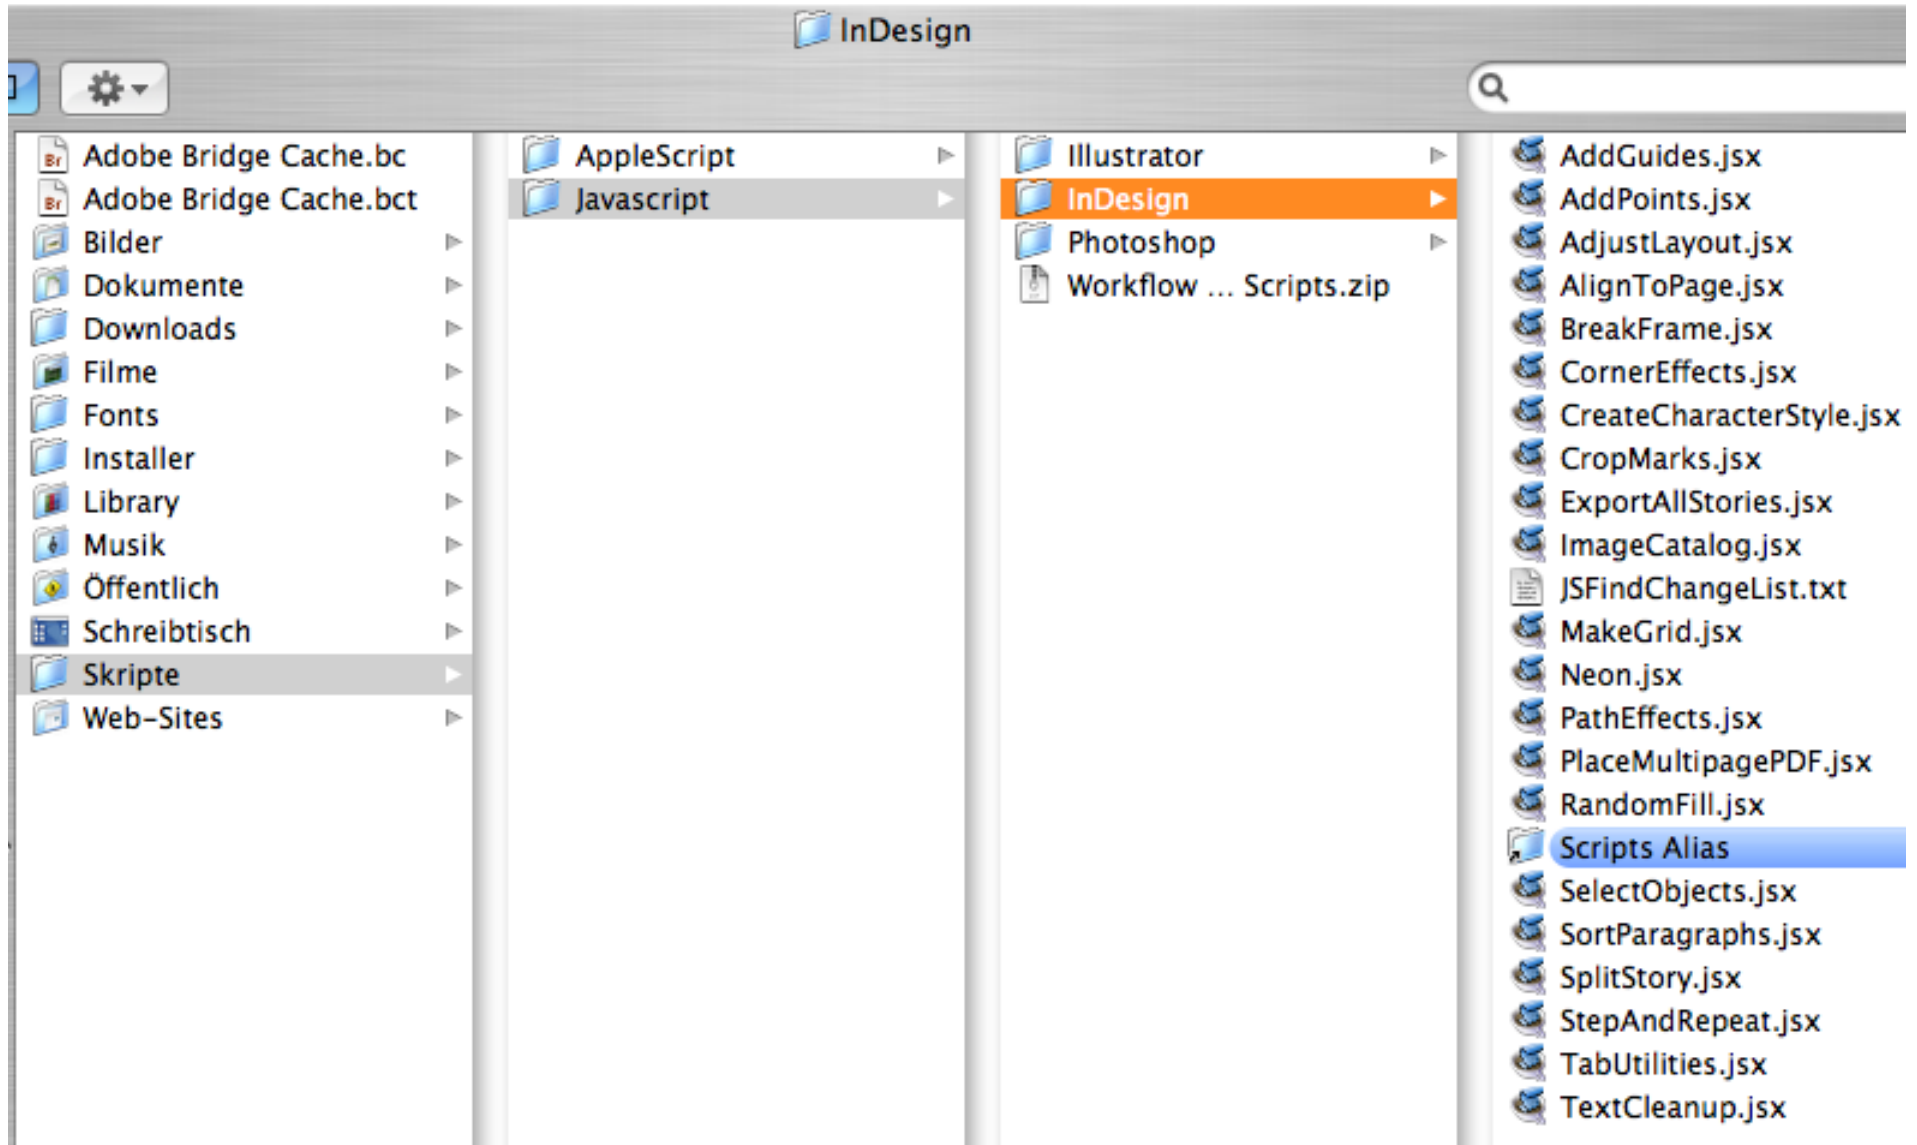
InDesign

Adobe Bridge Cache.bc
Adobe Bridge Cache.bct
Bilder
Dokumente
Downloads
Filme
Fonts
Installer
Library
Musik
Öffentlich
Schreibtisch
Skripte
Web-Sites

AppleScript
Javascript

Illustrator
InDesign
Photoshop
Workflow … Scripts.zip

AddGuides.jsx
AddPoints.jsx
AdjustLayout.jsx
AlignToPage.jsx
BreakFrame.jsx
CornerEffects.jsx
CreateCharacterStyle.jsx
CropMarks.jsx
ExportAllStories.jsx
ImageCatalog.jsx
JSFindChangeList.txt
MakeGrid.jsx
Neon.jsx
PathEffects.jsx
PlaceMultipagePDF.jsx
RandomFill.jsx
Scripts Alias
SelectObjects.jsx
SortParagraphs.jsx
SplitStory.jsx
StepAndRepeat.jsx
TabUtilities.jsx
TextCleanup.jsx